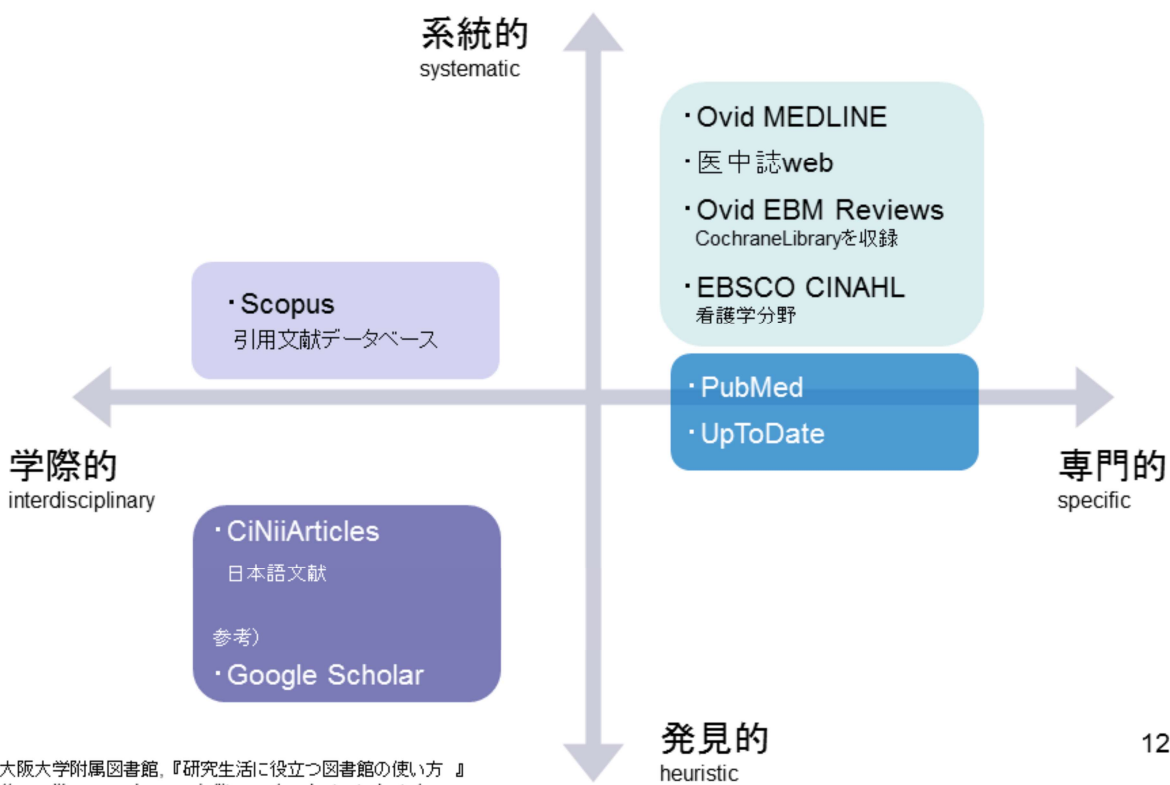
系統的
systematic

・Ovid MEDLINE
・医中誌web
・Ovid EBM Reviews
CochraneLibraryを収録
・EBSCO CINAHL
看護学分野

・Scopus
引用文献データベース

・PubMed
・UpToDate

学際的
interdisciplinary

専門的
specific

・CiNiiArticles
日本語文献

参考）
・Google Scholar

発見的
heuristic

12

大阪大学附属図書館,『研究生活に役立つ図書館の使い方 』
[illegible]